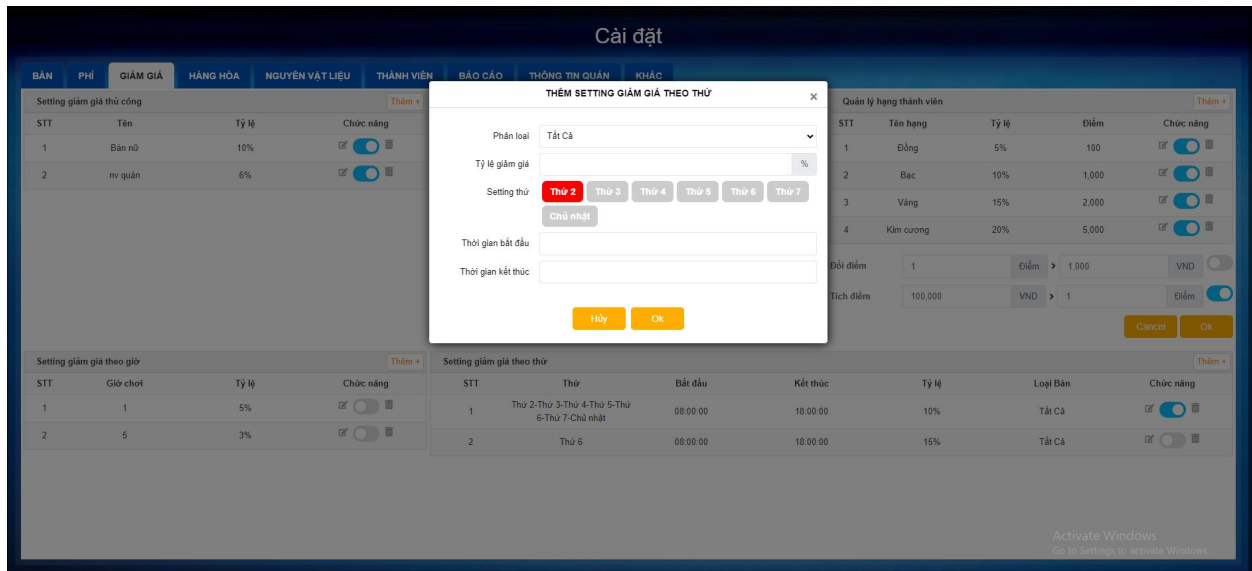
Cài đặt

BÀN | PHÍ | GIẢM GIÁ | HÀNG HÓA | NGUYÊN VẬT LIỆU | THÀNH VIÊN | BÁO CÁO | THÔNG TIN QUÁN | KHÁC

Setting giảm giá thủ công
Thêm +

| STT | Tên | Tỷ lệ | Chức năng |
|---|---|---|---|
| 1 | Bàn nữ | 10% | |
| 2 | nv quán | 6% | |

THÊM SETTING GIẢM GIÁ THEO THỨ
×

Phân loại: Tất Cả
Tỷ lệ giảm giá: %
Setting thứ: Thứ 2 | Thứ 3 | Thứ 4 | Thứ 5 | Thứ 6 | Thứ 7 | Chủ nhật
Thời gian bắt đầu
Thời gian kết thúc

Hủy | Ok

Quản lý hạng thành viên
Thêm +

| STT | Tên hạng | Tỷ lệ | Điểm | Chức năng |
|---|---|---|---|---|
| 1 | Đồng | 5% | 100 | |
| 2 | Bạc | 10% | 1,000 | |
| 3 | Vàng | 15% | 2,000 | |
| 4 | Kim cương | 20% | 5,000 | |

Đổi điểm 1 Điểm > 1,000 VND
Tích điểm 100,000 VND > 1 Điểm

Cancel | OK

Setting giảm giá theo giờ
Thêm +

| STT | Giờ chơi | Tỷ lệ | Chức năng |
|---|---|---|---|
| 1 | 1 | 5% | |
| 2 | 5 | 3% | |

Setting giảm giá theo thứ
Thêm +

| STT | Thứ | Bắt đầu | Kết thúc | Tỷ lệ | Loại Bàn | Chức năng |
|---|---|---|---|---|---|---|
| 1 | Thứ 2-Thứ 3-Thứ 4-Thứ 5-Thứ 6-Thứ 7-Chủ nhật | 08:00:00 | 18:00:00 | 10% | Tất Cả | |
| 2 | Thứ 6 | 08:00:00 | 18:00:00 | 15% | Tất Cả | |

Activate Windows
Go to Settings to activate Windows.